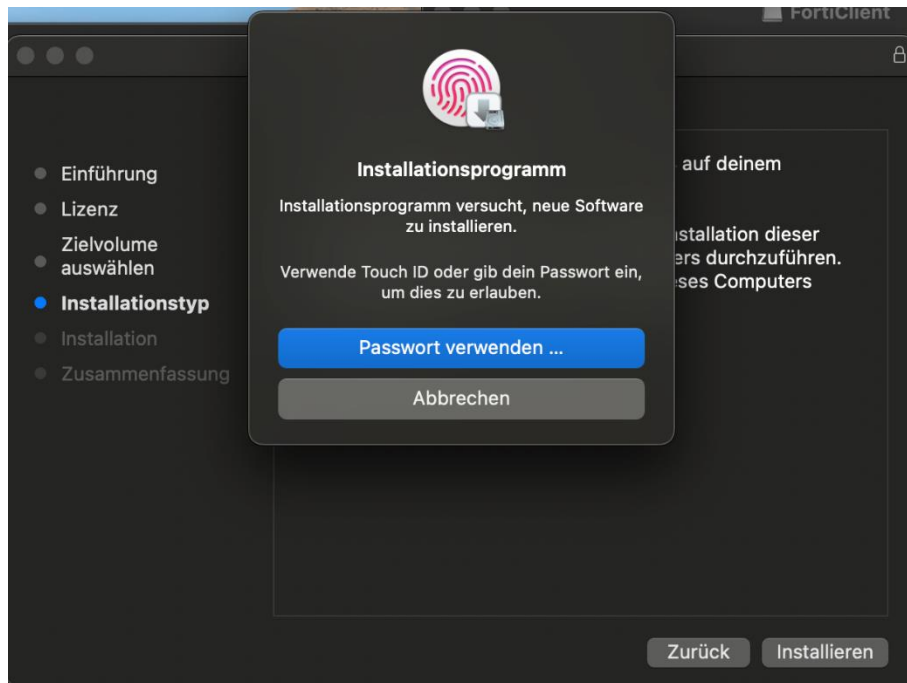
FortiClient

Einführung
Lizenz
Zielvolume auswählen
Installationstyp
Installation
Zusammenfassung

Installationsprogramm

Installationsprogramm versucht, neue Software zu installieren.

Verwende Touch ID oder gib dein Passwort ein, um dies zu erlauben.

Passwort verwenden ...

Abbrechen

auf deinem

stallation dieser
ers durchzuführen.
eses Computers

Zurück

Installieren